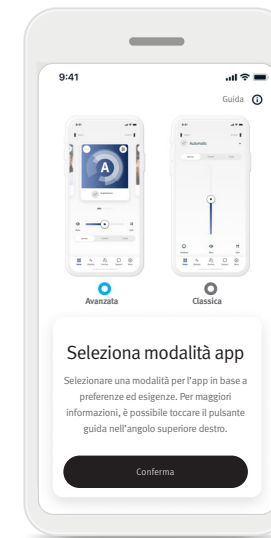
9:41

Guida

A

Automatic

Avanzata

Classica

Seleziona modalità app

Selezionare una modalità per l'app in base a preferenze ed esigenze. Per maggiori informazioni, è possibile toccare il pulsante guida nell'angolo superiore destro.

Conferma